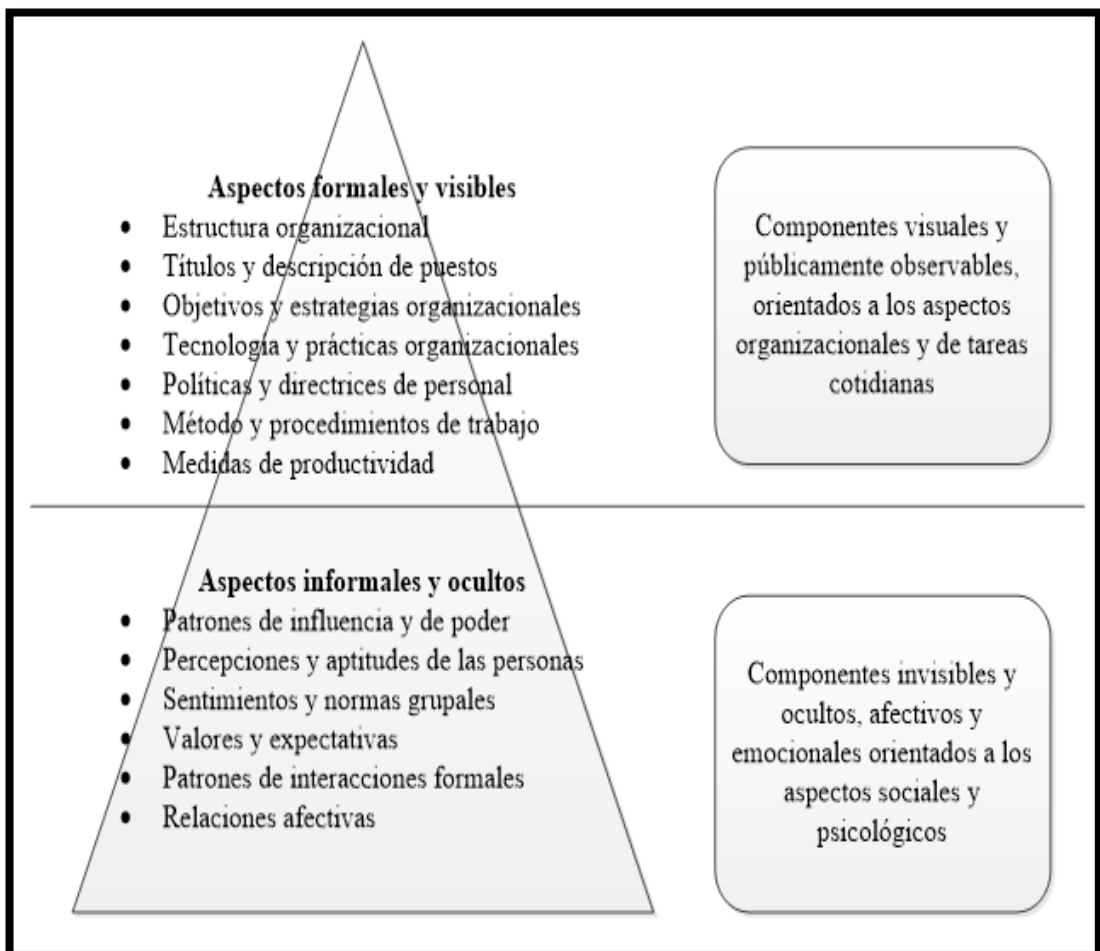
**Aspectos formales y visibles**

- Estructura organizacional
- Títulos y descripción de puestos
- Objetivos y estrategias organizacionales
- Tecnología y prácticas organizacionales
- Políticas y directrices de personal
- Método y procedimientos de trabajo
- Medidas de productividad

Componentes visuales y públicamente observables, orientados a los aspectos organizacionales y de tareas cotidianas

**Aspectos informales y ocultos**

- Patrones de influencia y de poder
- Percepciones y aptitudes de las personas
- Sentimientos y normas grupales
- Valores y expectativas
- Patrones de interacciones formales
- Relaciones afectivas

Componentes invisibles y ocultos, afectivos y emocionales orientados a los aspectos sociales y psicológicos